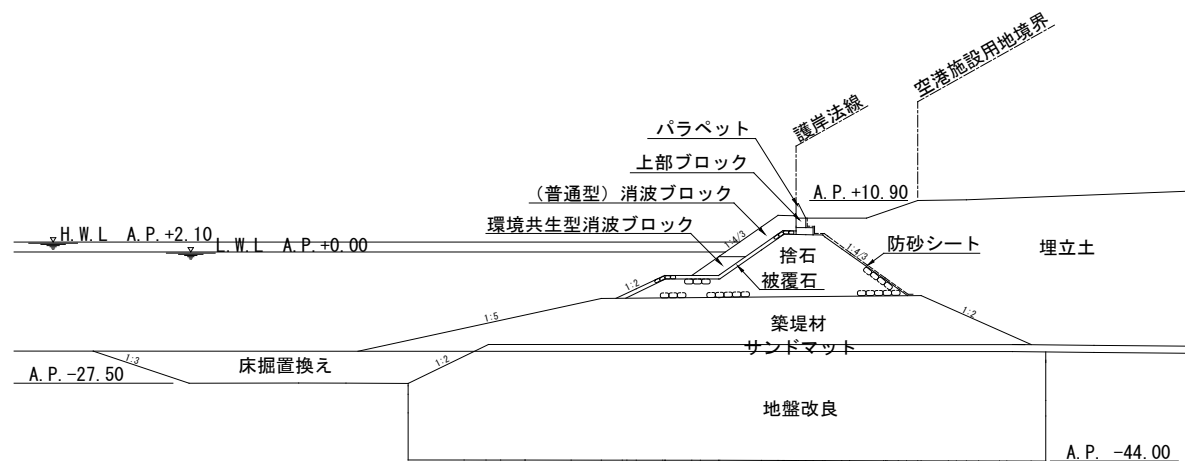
空港施設用地境界

護岸法線

パラペット

上部ブロック

（普通型）消波ブロック

A.P.+10.90

環境共生型消波ブロック

H.W.L A.P.+2.10

L.W.L A.P.+0.00

1:4/3

1:4/3

捨石

防砂シート

埋立土

1:2

被覆石

1:5

築堤材

1:2

1:3

床掘置換え

1:2

サンドマット

A.P.-27.50

地盤改良

A.P. -44.00